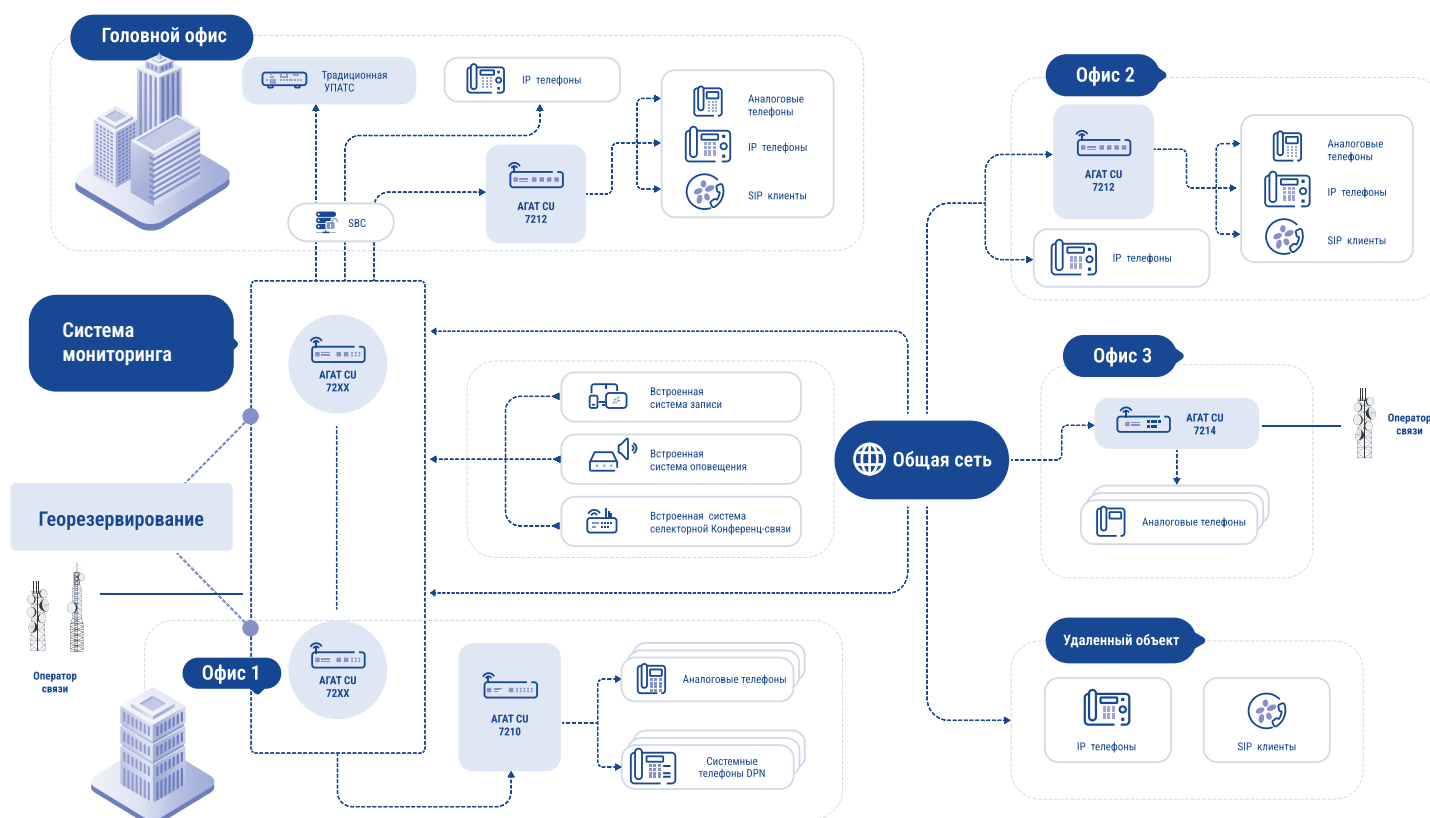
Головной офис

Традиционная УПАТС

IP телефоны

Аналоговые телефоны

IP телефоны

SIP клиенты

АГАТ CU 7212

SBC

Система мониторинга

АГАТ CU 72XX

Встроенная система записи

Встроенная система оповещения

Встроенная система селекторной Конференц-связи

Георезервирование

Оператор связи

Офис 1

АГАТ CU 72XX

АГАТ CU 7210

Аналоговые телефоны

Системные телефоны DPN

Офис 2

АГАТ CU 7212

Аналоговые телефоны

IP телефоны

SIP клиенты

IP телефоны

Офис 3

АГАТ CU 7214

Операто связи

Аналоговые телефоны

Общая сеть

Удаленный объект

IP телефоны

SIP клиенты